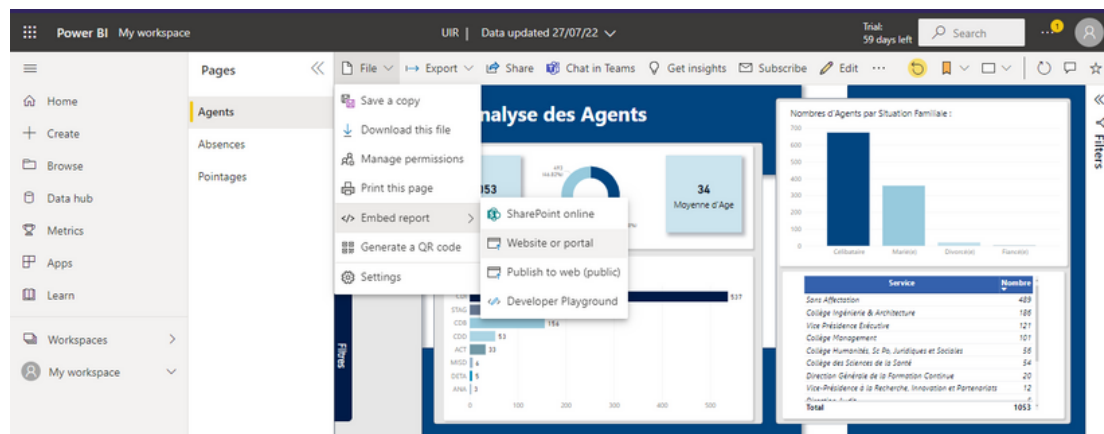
Power BI My workspace

UIR | Data updated 27/07/22

Trial: 59 days left

Search

1

Home
Create
Browse
Data hub
Metrics
Apps
Learn

Workspaces
My workspace

Pages

Agents
Absences
Pointages

File Export Share Chat in Teams Get insights Subscribe Edit ···

Save a copy
Download this file
Manage permissions
Print this page
Embed report
Generate a QR code
Settings

SharePoint online
Website or portal
Publish to web (public)
Developer Playground

nalyse des Agents

053

34
Moyenne d'Age

Nombres d'Agents par Situation Familiale :

| 700 |
|---|
| 600 |
| 500 |
| 400 |
| 300 |
| 200 |
| 100 |
| 0 |

Célibataire Marié(e) Divorcé(e) Fiancé(e)

STAG
CDR 154
CDD 53
ACT 33
MISD 6
DETA 5
ANA 3
537

0 100 200 300 400 500

Filtres

| Service | Nombre |
|---|---|
| Sans Affectation | 489 |
| Collège Ingénierie & Architecture | 186 |
| Vice Présidence Exécutive | 121 |
| Collège Management | 101 |
| Collège Humanités, Sc Po, Juridiques et Sociales | 56 |
| Collège des Sciences de la Santé | 54 |
| Direction Générale de la Formation Continue | 20 |
| Vice-Présidence à la Recherche, Innovation et Partenariats | 12 |
| Total | 1053 |

Filters